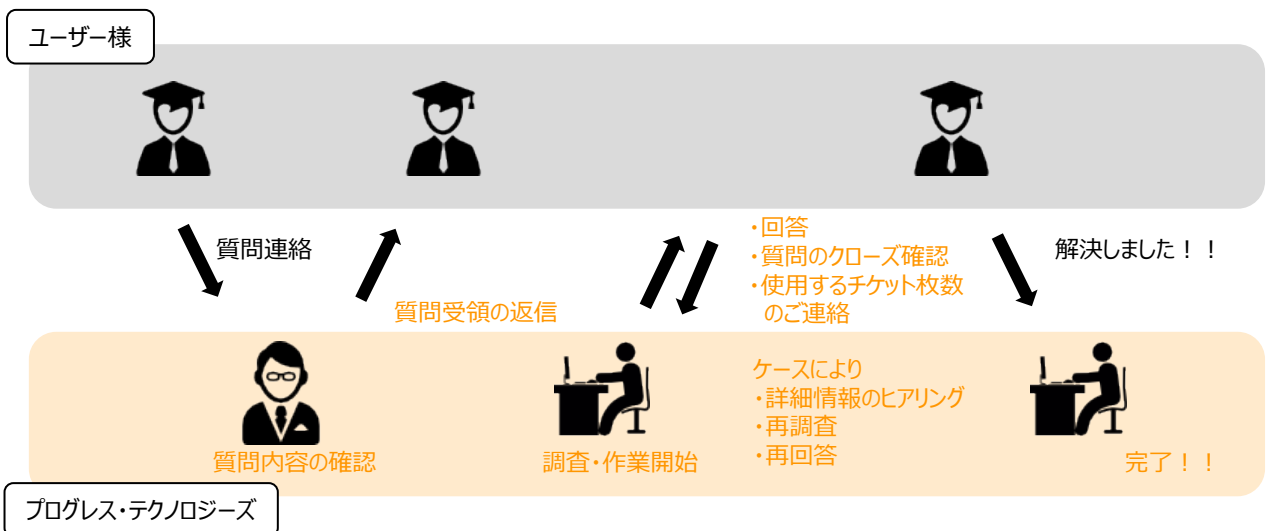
ユーザー様

質問連絡

質問受領の返信

・回答
・質問のクローズ確認
・使用するチケット枚数
のご連絡

解決しました！！

ケースにより
・詳細情報のヒアリング
・再調査
・再回答

質問内容の確認

調査・作業開始

完了！！

プログレス・テクノロジーズ